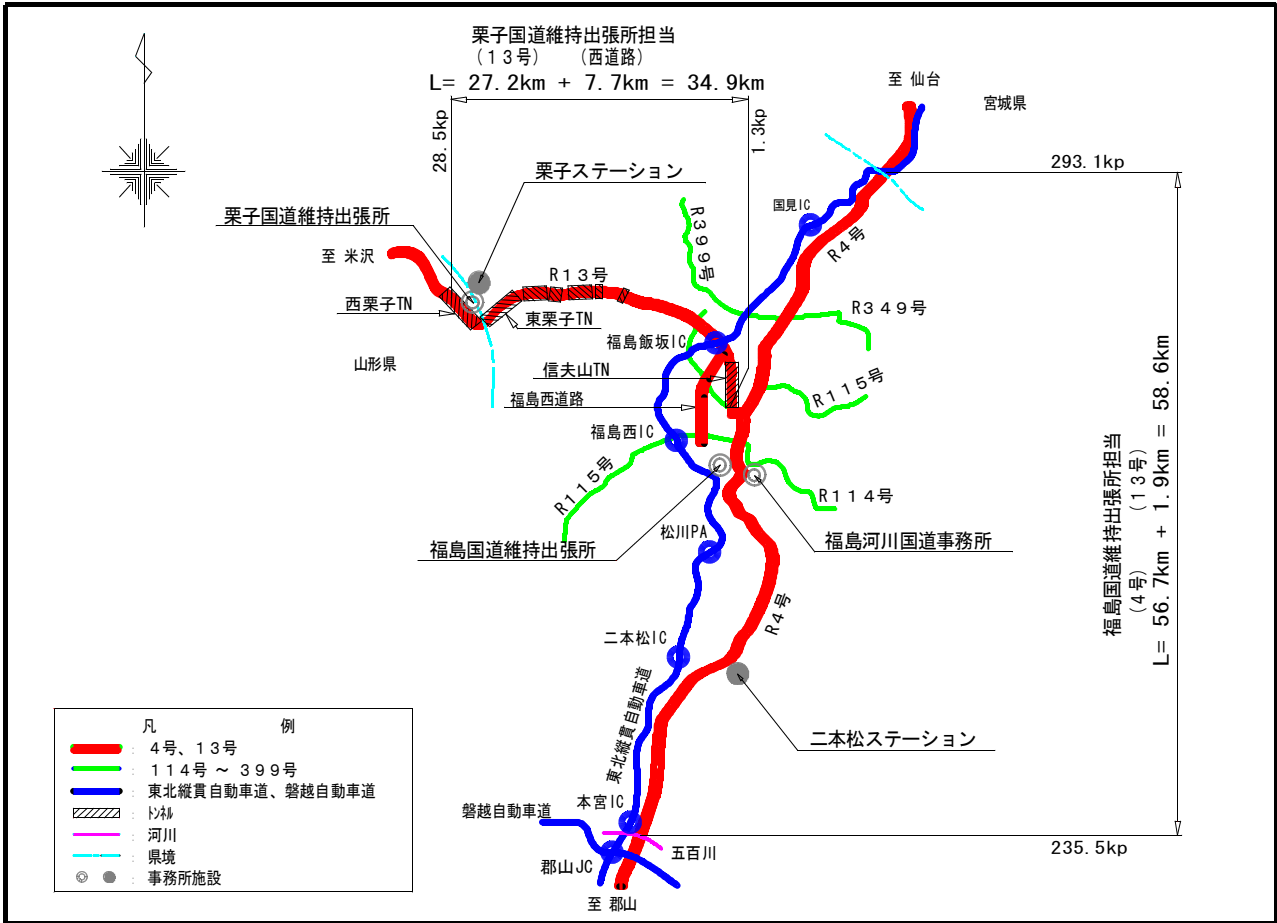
栗子国道維持出張所担当
（１３号）　（西道路）
L＝ 27.2km ＋ 7.7km ＝ 34.9km

28.5kp

1.3kp

至 仙台

宮城県

293.1kp

栗子ステーション

栗子国道維持出張所

国見IC

R４号

R３９９号

至 米沢

R１３号

R３４９号

西栗子TN

東栗子TN

福島飯坂IC

山形県

信夫山TN

R１１５号

福島西道路

福島西IC

R１１５号

R１１４号

福島国道維持出張所

福島河川国道事務所

松川PA

R４号

福島国道維持出張所担当
（４号）　（１３号）
L＝ 56.7km ＋ 1.9km ＝ 58.6km

二本松IC

東北縦貫自動車道

二本松ステーション

凡　例
：４号、１３号
：１１４号 ～ ３９９号
：東北縦貫自動車道、磐越自動車道
：ﾄﾝﾈﾙ
：河川
：県境
：事務所施設

磐越自動車道

本宮IC

五百川

235.5kp

郡山JC

至 郡山